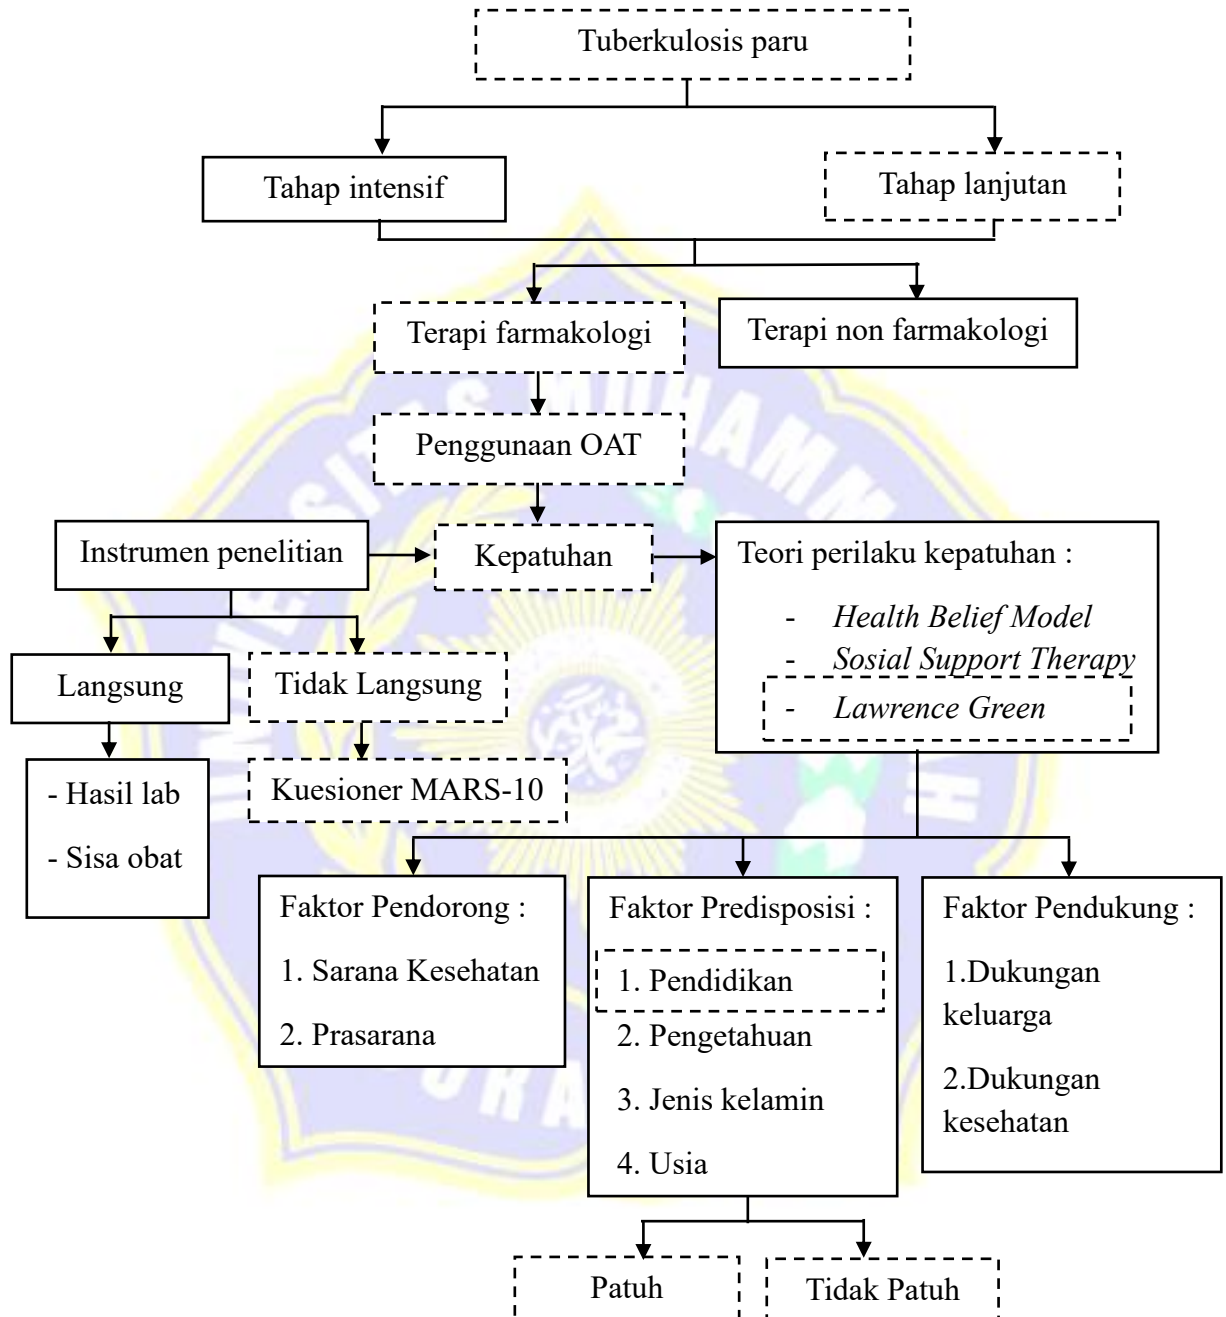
Tuberkulosis paru

Tahap intensif

Tahap lanjutan

Terapi farmakologi

Terapi non farmakologi

Penggunaan OAT

Instrumen penelitian

Kepatuhan

Teori perilaku kepatuhan :

- Health Belief Model
- Sosial Support Therapy
- Lawrence Green

Langsung

Tidak Langsung

- Hasil lab
- Sisa obat

Kuesioner MARS-10

Faktor Pendorong :
1. Sarana Kesehatan
2. Prasarana

Faktor Predisposisi :
1. Pendidikan
2. Pengetahuan
3. Jenis kelamin
4. Usia

Faktor Pendukung :
1.Dukungan keluarga
2.Dukungan kesehatan

Patuh

Tidak Patuh